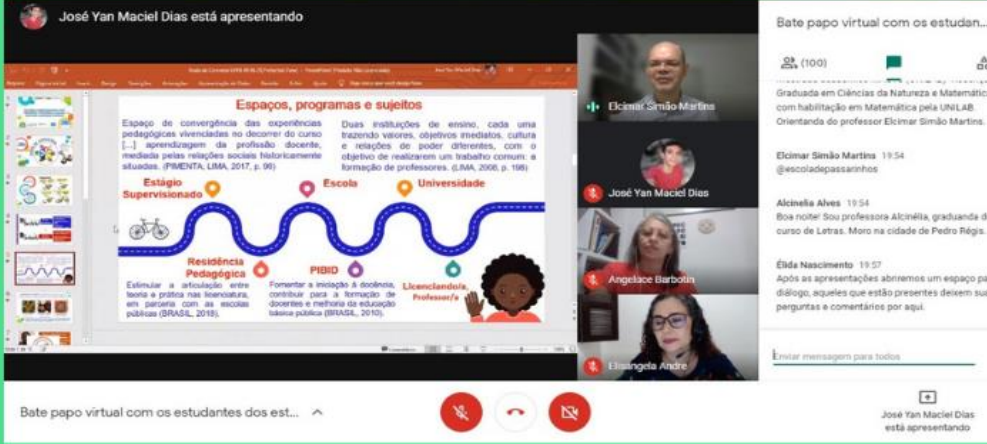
José Yan Maciel Dias está apresentando

Espaços, programas e sujeitos

Espaço de convergência das experiências pedagógicas vivenciadas no decorrer do curso [...] aprendizagem da profissão docente, mediada pelas relações sociais historicamente situadas. (PIMENTA; LIMA, 2017, p. 96)

Duas instituições de ensino, cada uma trazendo valores, objetivos imediatos, cultura e relações de poder diferentes, com o objetivo de realizarem um trabalho comum: a formação de professores. (LIMA, 2008, p. 198)

Estágio Supervisionado

Escola

Universidade

Residência Pedagógica

Estimular a articulação entre teoria e prática nas licenciatura, em parceria com as escolas públicas (BRASIL, 2018).

PIBID

Fomentar a iniciação à docência, contribuir para a formação de docentes e melhoria da educação básica pública (BRASIL, 2010).

Licenciando/a, Professor/a

Elcimar Simão Martins

José Yan Maciel Dias

Angelace Barbotin

Elisangela Andre

Bate papo virtual com os estudan...

(100)

Graduada em Ciências da Natureza e Matemátic com habilitação em Matemática pela UNILAB. Orientanda do professor Elcimar Simão Martins.

Elcimar Simão Martins 19:54
@escoladepassarinhos

Alcinelia Alves 19:54
Boa noite! Sou professora Alcinélia, graduanda d curso de Letras. Moro na cidade de Pedro Régis.

Élida Nascimento 19:57
Após as apresentações abriremos um espaço pa diálogo, aqueles que estão presentes deixem sua perguntas e comentários por aqui.

Enviar mensagem para todos

Bate papo virtual com os estudantes dos est...

José Yan Maciel Dias está apresentando